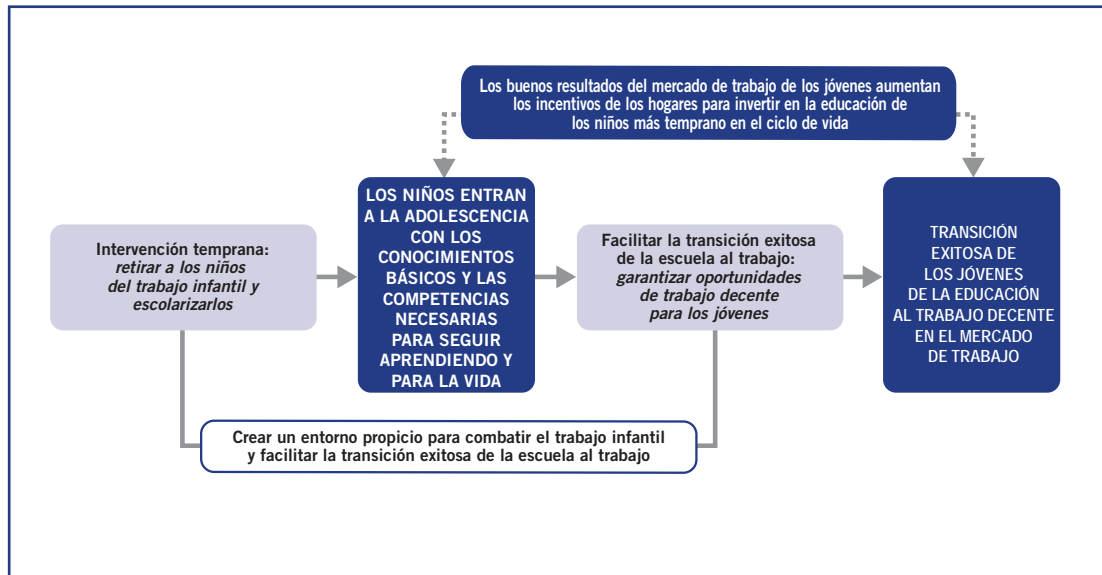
Los buenos resultados del mercado de trabajo de los jóvenes aumentan los incentivos de los hogares para invertir en la educación de los niños más temprano en el ciclo de vida

Intervención temprana: *retirar a los niños del trabajo infantil y escolarizarlos*

LOS NIÑOS ENTRAN A LA ADOLESCENCIA CON LOS CONOCIMIENTOS BÁSICOS Y LAS COMPETENCIAS NECESARIAS PARA SEGUIR APRENDIENDO Y PARA LA VIDA

Facilitar la transición exitosa de la escuela al trabajo: *garantizar oportunidades de trabajo decente para los jóvenes*

TRANSICIÓN EXITOSA DE LOS JÓVENES DE LA EDUCACIÓN AL TRABAJO DECENTE EN EL MERCADO DE TRABAJO

Crear un entorno propicio para combatir el trabajo infantil y facilitar la transición exitosa de la escuela al trabajo